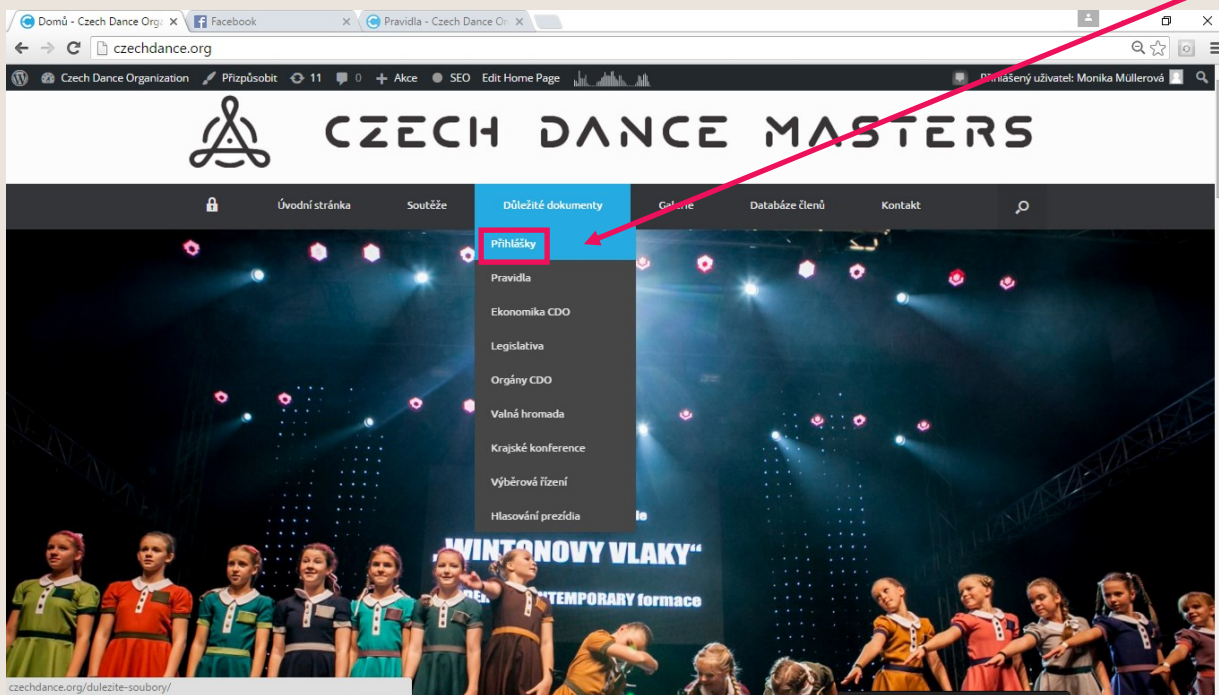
Domů - Czech Dance Orga ×
Facebook ×
Pravidla - Czech Dance Or ×

czechdance.org

Czech Dance Organization   Přizpůsobit   11   0   + Akce   SEO   Edit Home Page

Přihlášený uživatel: Monika Müllerová

CZECH DANCE MASTERS

Úvodní stránka   Soutěže   Důležité dokumenty   Galerie   Databáze členů   Kontakt

Přihlášky
Pravidla
Ekonomika CDO
Legislativa
Orgány CDO
Valná hromada
Krajské konference
Výběrová řízení
Hlasování prezídia

„WINTONOVY VLAKY“
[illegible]TEMPORARY formace

czechdance.org/dulezite-soubory/